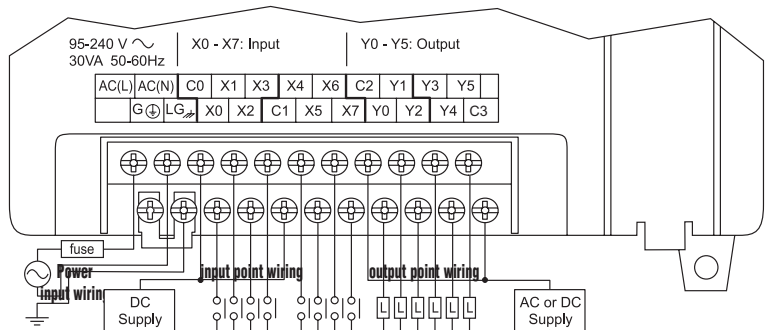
95-240 V ∼
30VA 50-60Hz

X0 - X7: Input

Y0 - Y5: Output

| AC(L) | AC(N) | C0 | X1 | X3 | X4 | X6 | C2 | Y1 | Y3 | Y5 |
|---|---|---|---|---|---|---|---|---|---|---|
| | G ⏚ | LG | X0 | X2 | C1 | X5 | X7 | Y0 | Y2 | Y4 | C3 |

fuse

Power
input wirin

DC
Supply

input point wiring

output point wiring

L L L L L L

AC or DC
Supply